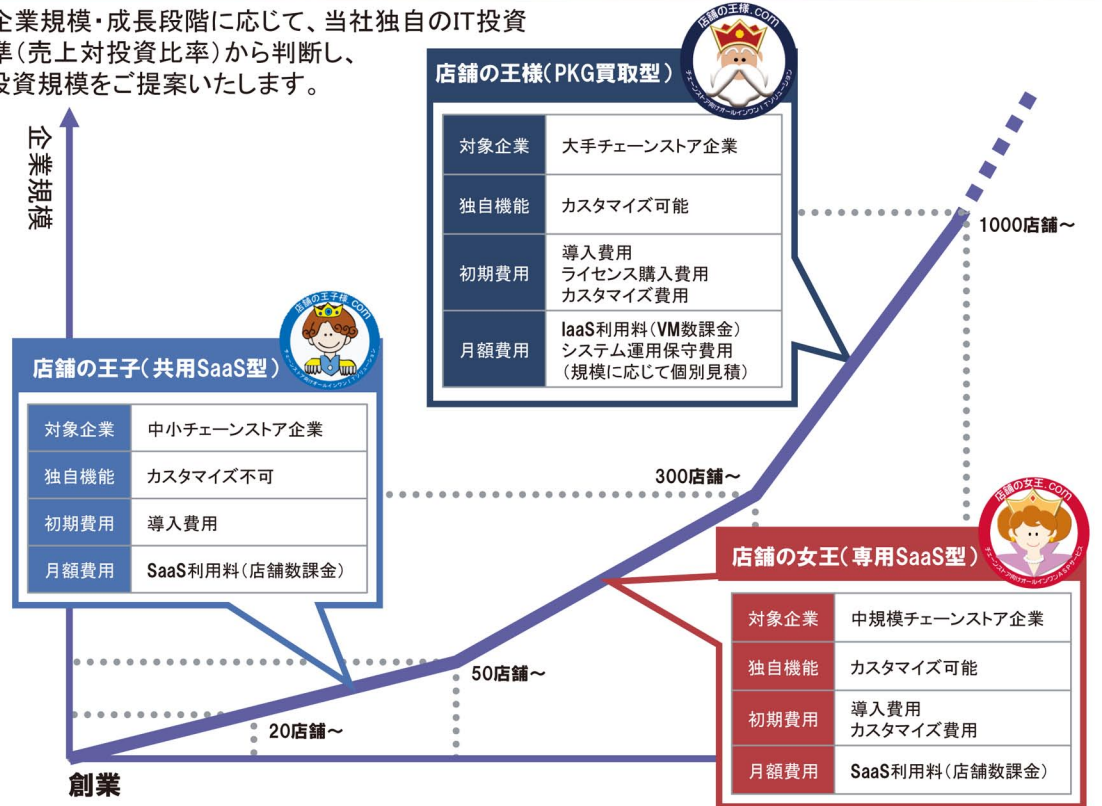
企業規模・成長段階に応じて、当社独自のIT投資
準(売上対投資比率)から判断し、
投資規模をご提案いたします。

企業規模

店舗の王様.com

店舗の王様(PKG買取型)

| 対象企業 | 大手チェーンストア企業 |
|---|---|
| 独自機能 | カスタマイズ可能 |
| 初期費用 | 導入費用<br>ライセンス購入費用<br>カスタマイズ費用 |
| 月額費用 | IaaS利用料(VM数課金)<br>システム運用保守費用<br>(規模に応じて個別見積) |

1000店舗～

店舗の王子様.com

店舗の王子(共用SaaS型)

| 対象企業 | 中小チェーンストア企業 |
|---|---|
| 独自機能 | カスタマイズ不可 |
| 初期費用 | 導入費用 |
| 月額費用 | SaaS利用料(店舗数課金) |

300店舗～

店舗の女王.com

店舗の女王(専用SaaS型)

| 対象企業 | 中規模チェーンストア企業 |
|---|---|
| 独自機能 | カスタマイズ可能 |
| 初期費用 | 導入費用<br>カスタマイズ費用 |
| 月額費用 | SaaS利用料(店舗数課金) |

50店舗～

20店舗～

創業